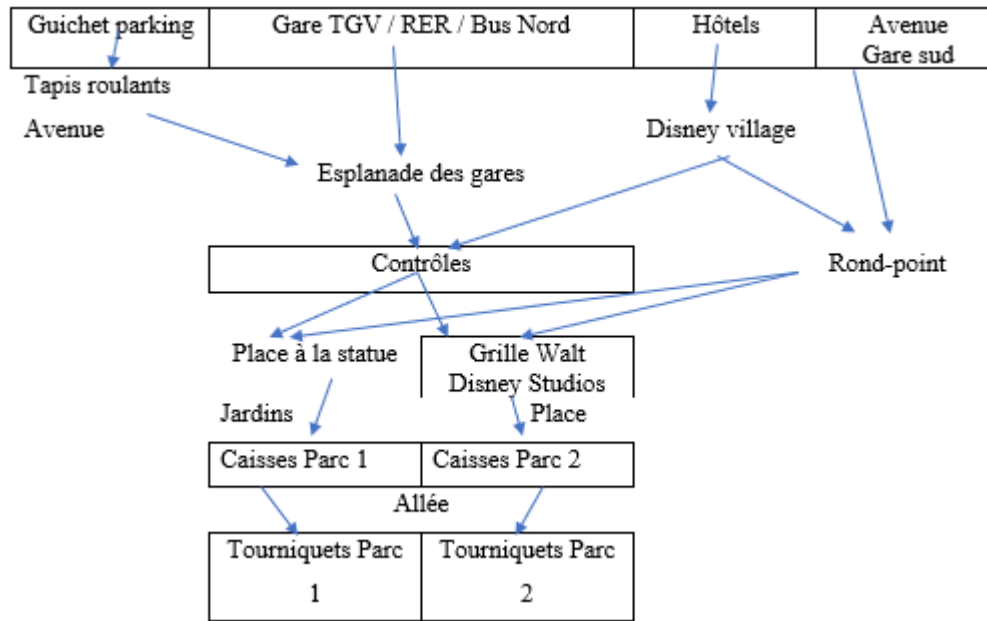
| Guichet parking | Gare TGV / RER / Bus Nord | Hôtels | Avenue Gare sud |
|---|---|---|---|

Tapis roulants

Avenue

Disney village

Esplanade des gares

Contrôles

Rond-point

Place à la statue

Grille Walt Disney Studios

Jardins

Place

| Caisses Parc 1 | Caisses Parc 2 |
|---|---|

Allée

| Tourniquets Parc 1 | Tourniquets Parc 2 |
|---|---|